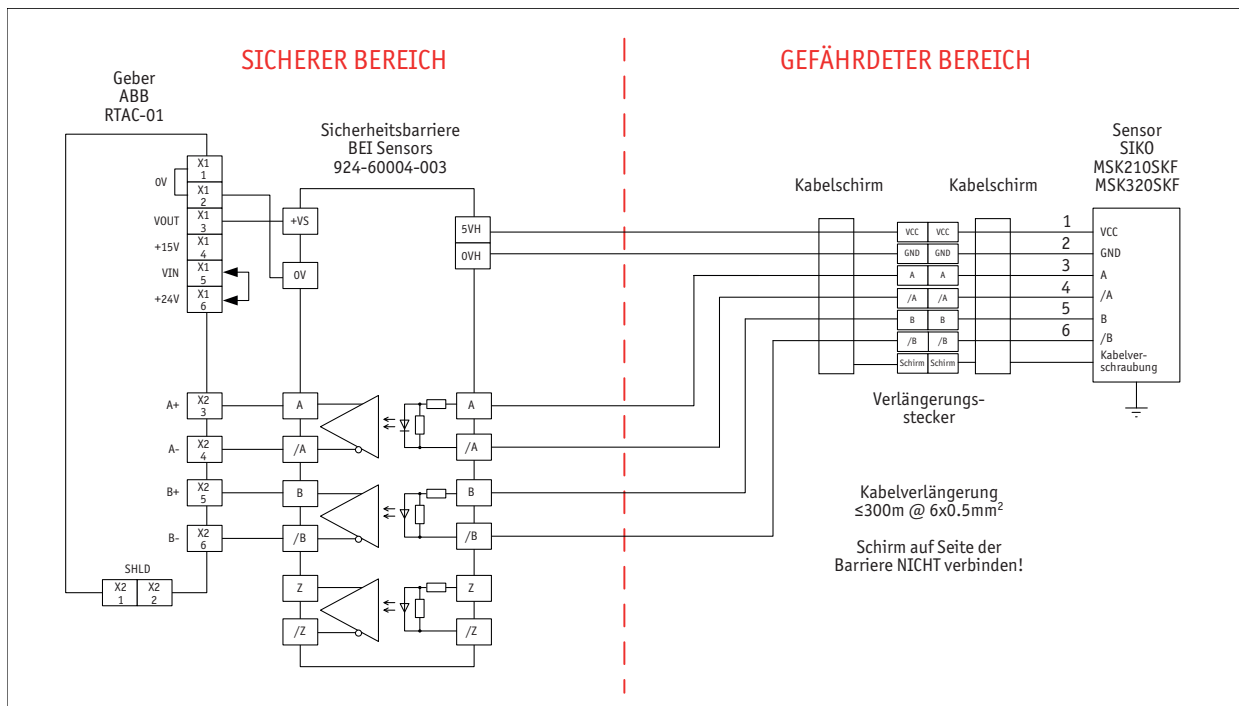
SICHERER BEREICH

GEFÄHRDETER BEREICH

Geber
ABB
RTAC-01

Sicherheitsbarriere
BEI Sensors
924-60004-003

Sensor
SIKO
MSK210SKF
MSK320SKF

Kabelschirm

Kabelschirm

0V

X1 1

X1 2

VOUT

X1 3

+15V

X1 4

VIN

X1 5

+24V

X1 6

+VS

0V

5VH

0VH

VCC VCC

GND GND

A A

/A /A

B B

/B /B

Schirm Schirm

1

2

3

4

5

6

VCC

GND

A

/A

B

/B

Kabelverschraubung

A+

X2 3

A-

X2 4

B+

X2 5

B-

X2 6

SHLD

X2 1

X2 2

A

/A

B

/B

Z

/Z

A

/A

B

/B

Z

/Z

Verlängerungsstecker

Kabelverlängerung
≤300m @ 6x0.5mm$^2$

Schirm auf Seite der
Barriere NICHT verbinden!